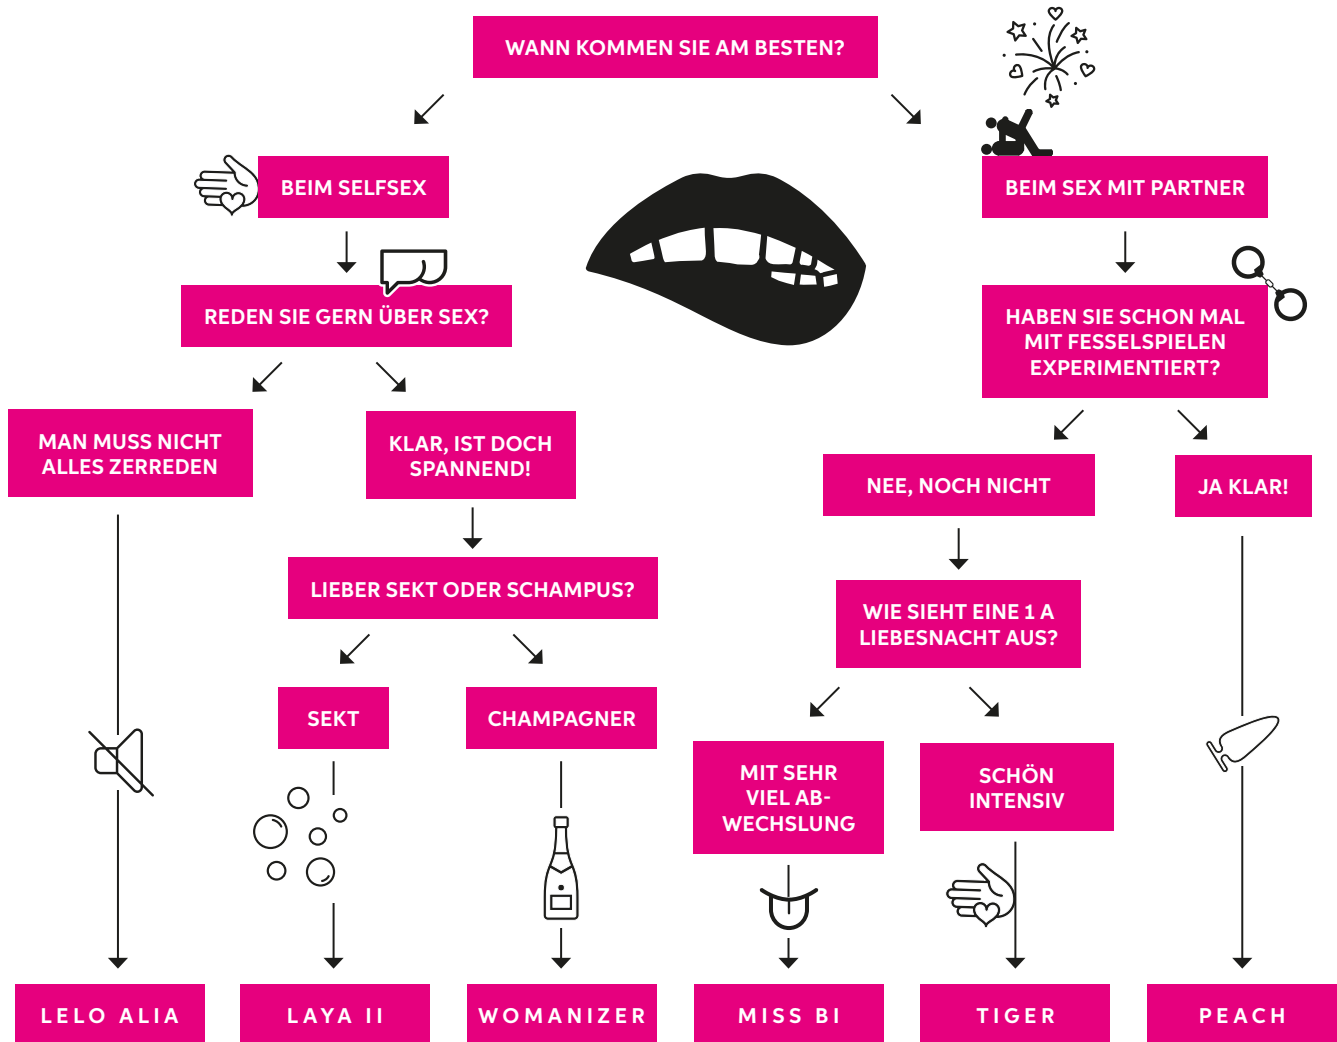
WANN KOMMEN SIE AM BESTEN?

BEIM SELFSEX

BEIM SEX MIT PARTNER

REDEN SIE GERN ÜBER SEX?

HABEN SIE SCHON MAL MIT FESSELSPIELEN EXPERIMENTIERT?

MAN MUSS NICHT ALLES ZERREDEN

KLAR, IST DOCH SPANNEND!

NEE, NOCH NICHT

JA KLAR!

LIEBER SEKT ODER SCHAMPUS?

WIE SIEHT EINE 1 A LIEBESNACHT AUS?

SEKT

CHAMPAGNER

MIT SEHR VIEL ABWECHSLUNG

SCHÖN INTENSIV

LELO ALIA

LAYA II

WOMANIZER

MISS BI

TIGER

PEACH